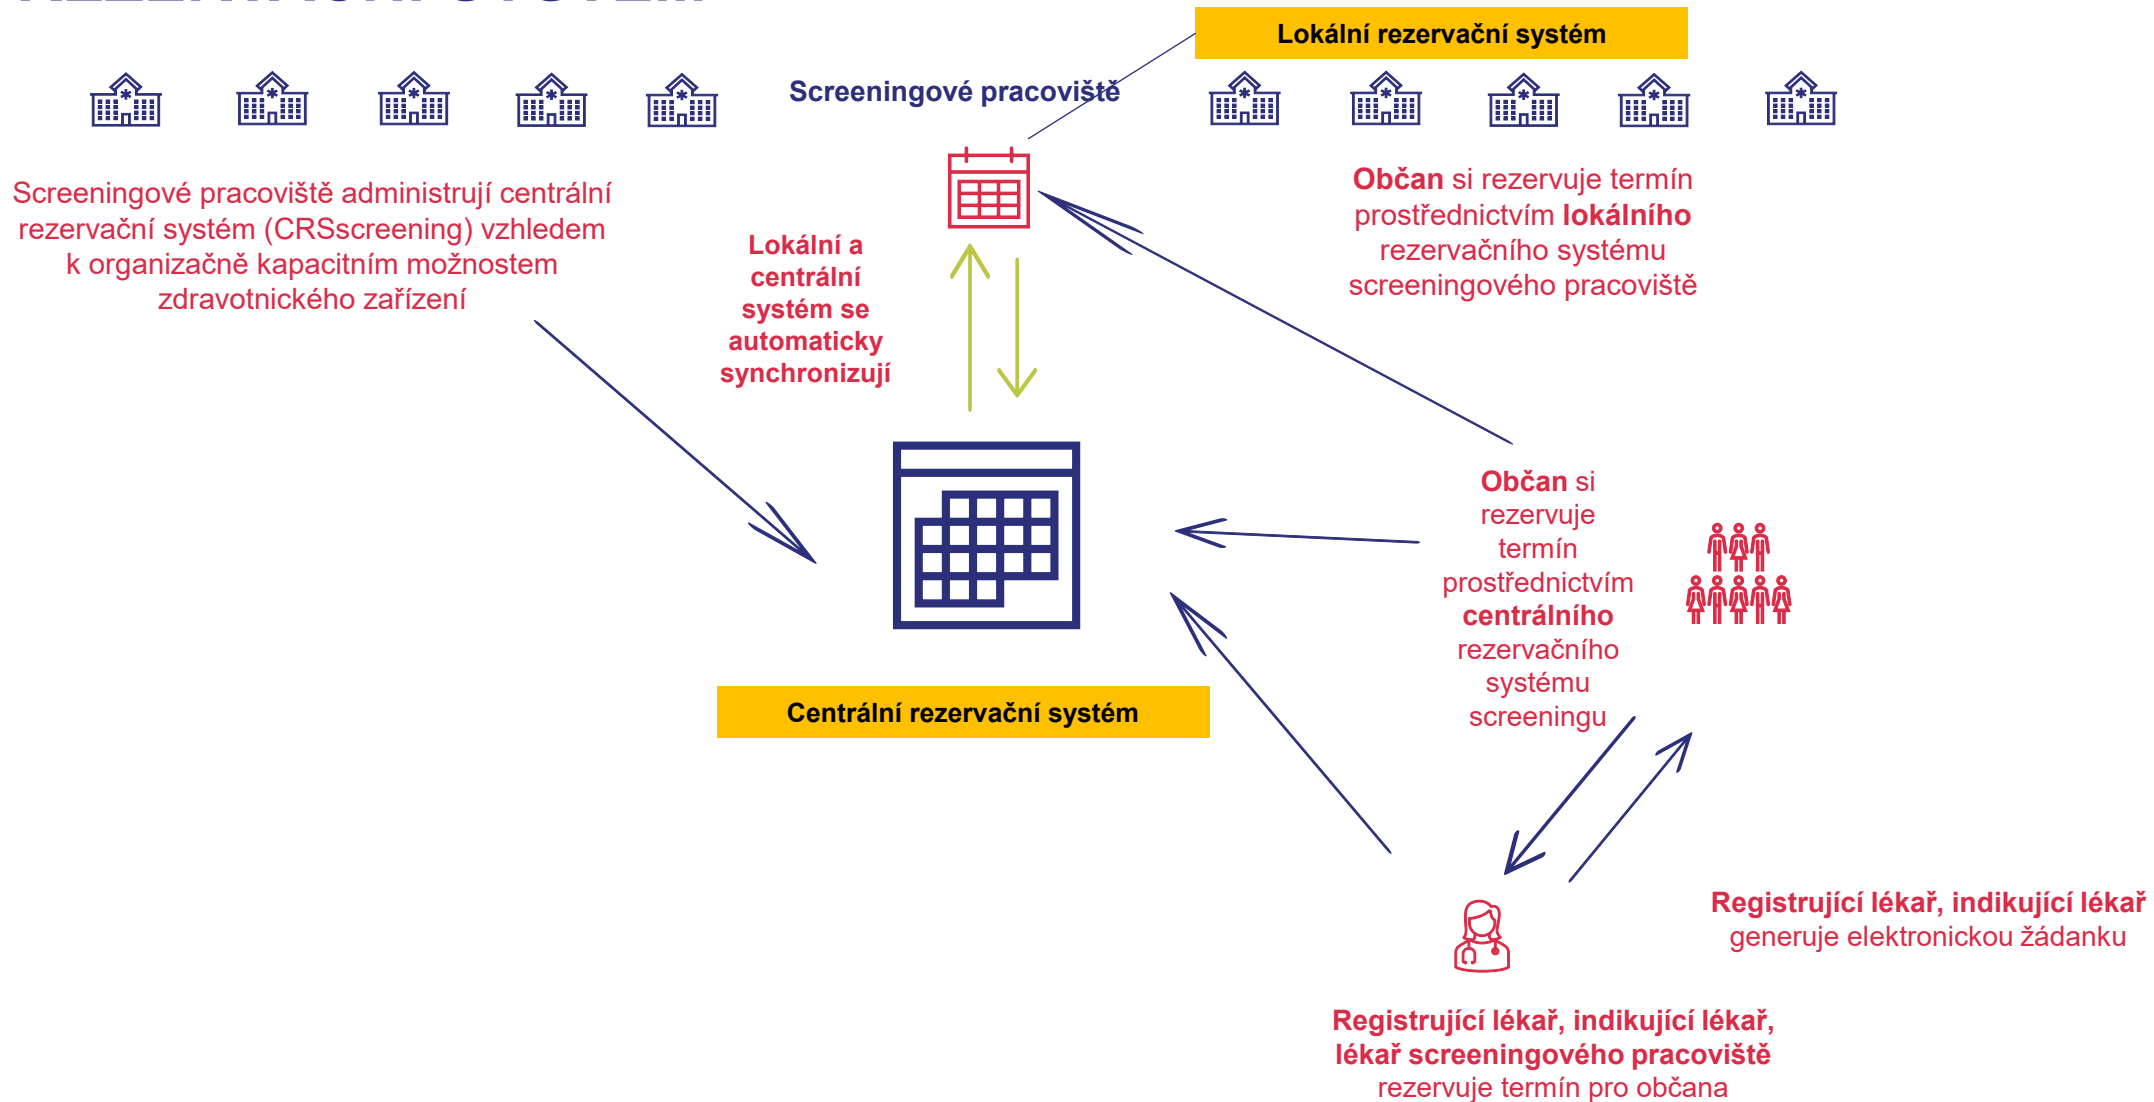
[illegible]

Lokální rezervační systém

Screeningové pracoviště

Screeningové pracoviště administrují centrální rezervační systém (CRSscreening) vzhledem k organizačně kapacitním možnostem zdravotnického zařízení

Lokální a centrální systém se automaticky synchronizují

Občan si rezervuje termín prostřednictvím lokálního rezervačního systému screeningového pracoviště

Občan si rezervuje termín prostřednictvím centrálního rezervačního systému screeningu

Centrální rezervační systém

Registrující lékař, indikující lékař generuje elektronickou žádanku

Registrující lékař, indikující lékař, lékař screeningového pracoviště rezervuje termín pro občana